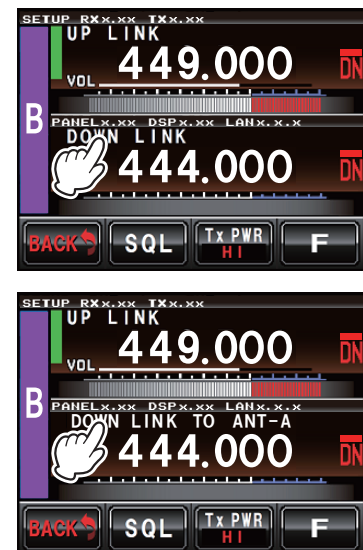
SETUP RXx.xx TXx.xx
UP LINK
VOL
449.000
DN
B
PANELx.xx DSPx.xx LANx.x.x
DOWN LINK
444.000
DN
BACK
SQL
Tx PWR
HI
F

SETUP RXx.xx TXx.xx
UP LINK
VOL
449.000
DN
B
PANELx.xx DSPx.xx LANx.x.x
DOWN LINK TO ANT-A
444.000
DN
BACK
SQL
Tx PWR
HI
F